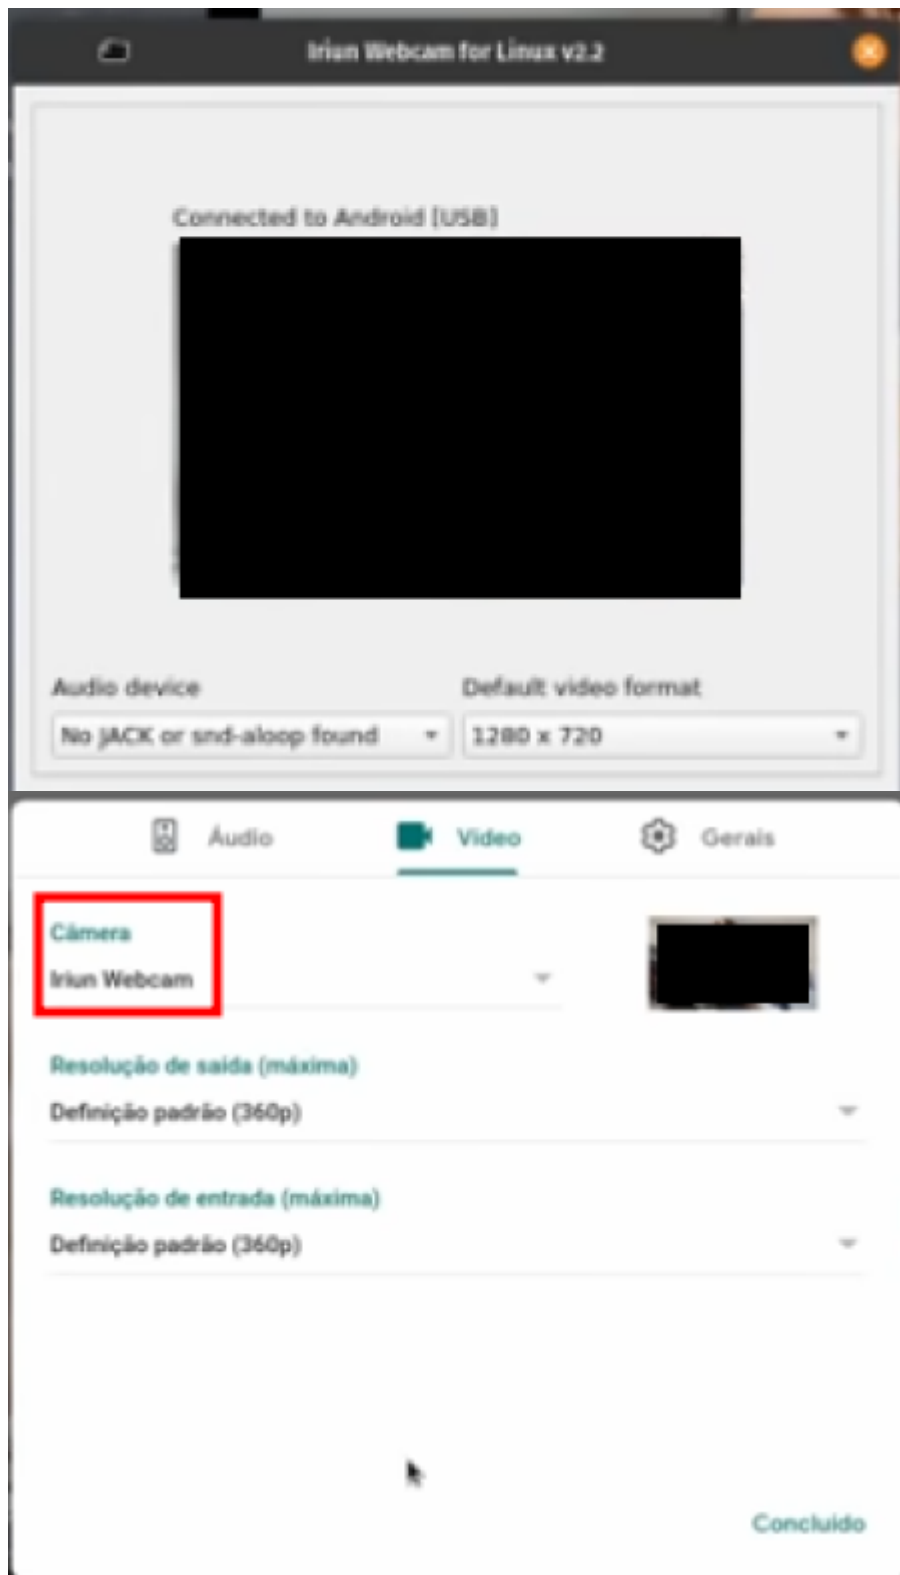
Iriun Webcam for Linux v2.2

Connected to Android [USB]

Audio device

No JACK or snd-aloop found

Default video format

1280 x 720

Áudio

Vídeo

Gerais

Câmera

Iriun Webcam

Resolução de saída (máxima)

Definição padrão (360p)

Resolução de entrada (máxima)

Definição padrão (360p)

Concluído